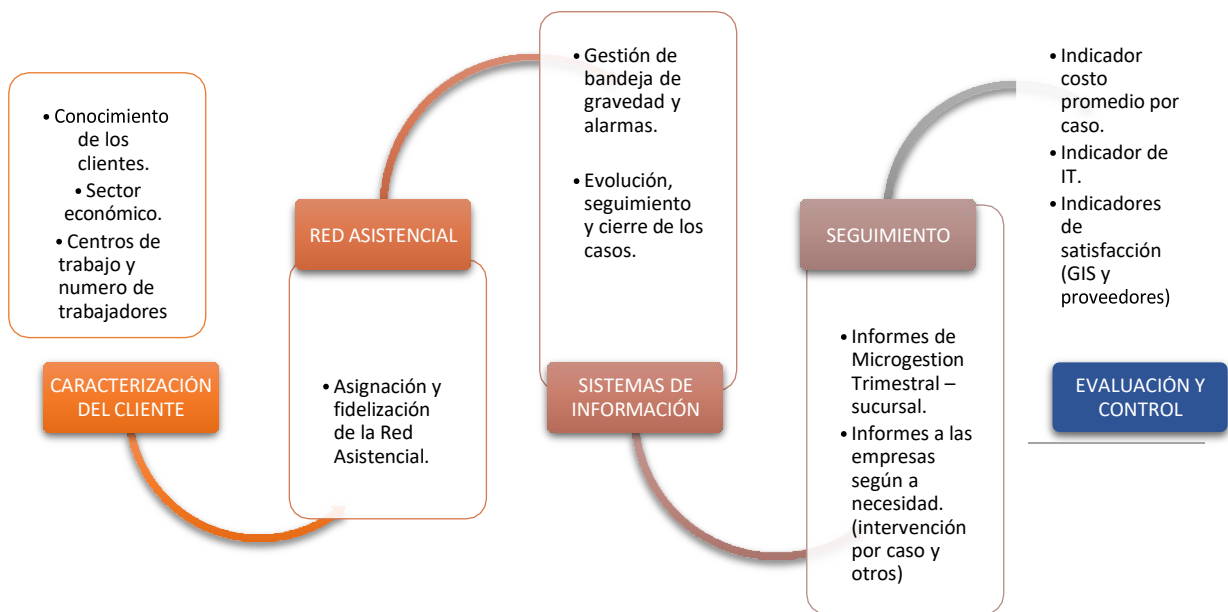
• Conocimiento de los clientes.
• Sector económico.
• Centros de trabajo y numero de trabajadores

CARACTERIZACIÓN DEL CLIENTE

RED ASISTENCIAL

• Asignación y fidelización de la Red Asistencial.

• Gestión de bandeja de gravedad y alarmas.

• Evolución, seguimiento y cierre de los casos.

SISTEMAS DE INFORMACIÓN

SEGUIMIENTO

• Informes de Microgestion Trimestral – sucursal.
• Informes a las empresas según a necesidad. (intervención por caso y otros)

• Indicador costo promedio por caso.
• Indicador de IT.
• Indicadores de satisfacción (GIS y proveedores)

EVALUACIÓN Y CONTROL